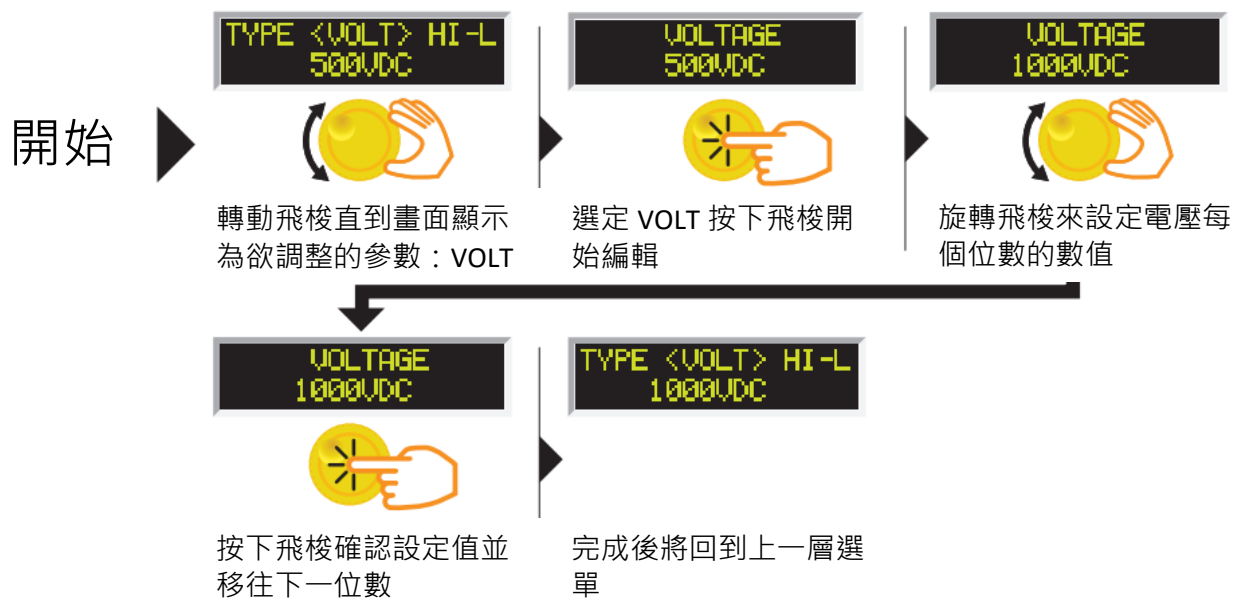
開始

TYPE <VOLT> HI-L
500VDC

轉動飛梭直到畫面顯示為欲調整的參數：VOLT

VOLTAGE
500VDC

選定 VOLT 按下飛梭開始編輯

VOLTAGE
1000VDC

旋轉飛梭來設定電壓每個位數的數值

VOLTAGE
1000VDC

按下飛梭確認設定值並移往下一位數

TYPE <VOLT> HI-L
1000VDC

完成後將回到上一層選單